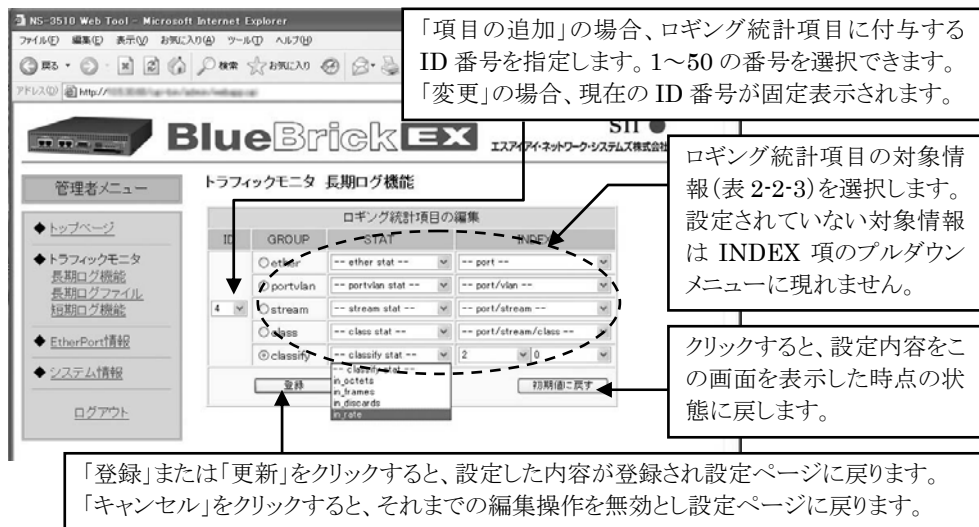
NS-3510 Web Tool - Microsoft Internet Explorer
ファイル(F) 編集(E) 表示(V) お気に入り(A) ツール(T) ヘルプ(H)
戻る 検索 お気に入り
アドレス(D) http://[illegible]

「項目の追加」の場合、ロギング統計項目に付与する ID 番号を指定します。1～50 の番号を選択できます。「変更」の場合、現在の ID 番号が固定表示されます。

BlueBrick EX
SII
エスアイアイ・ネットワーク・システムズ株式会社

管理者メニュー
◆トップページ
◆トラフィックモニタ
長期ログ機能
長期ログファイル
短期ログ機能
◆EtherPort情報
◆システム情報
ログアウト

トラフィックモニタ 長期ログ機能

ロギング統計項目の編集

| ID | GROUP | STAT | INDEX |
|---|---|---|---|
| 4 | ether | -- ether stat -- | -- port -- |
| | portvlan | -- portvlan stat -- | -- port/vlan -- |
| | stream | -- stream stat -- | -- port/stream -- |
| | class | -- class stat -- | -- port/stream/class -- |
| | classify | -- classify stat -- | 2 0 |

-- classify stat --
in_octets
in_frames
in_discards
in_rate

登録
初期値に戻す

ロギング統計項目の対象情報(表 2-2-3)を選択します。設定されていない対象情報は INDEX 項のプルダウンメニューに現れません。

クリックすると、設定内容をこの画面を表示した時点の状態に戻します。

「登録」または「更新」をクリックすると、設定した内容が登録され設定ページに戻ります。
「キャンセル」をクリックすると、それまでの編集操作を無効とし設定ページに戻ります。